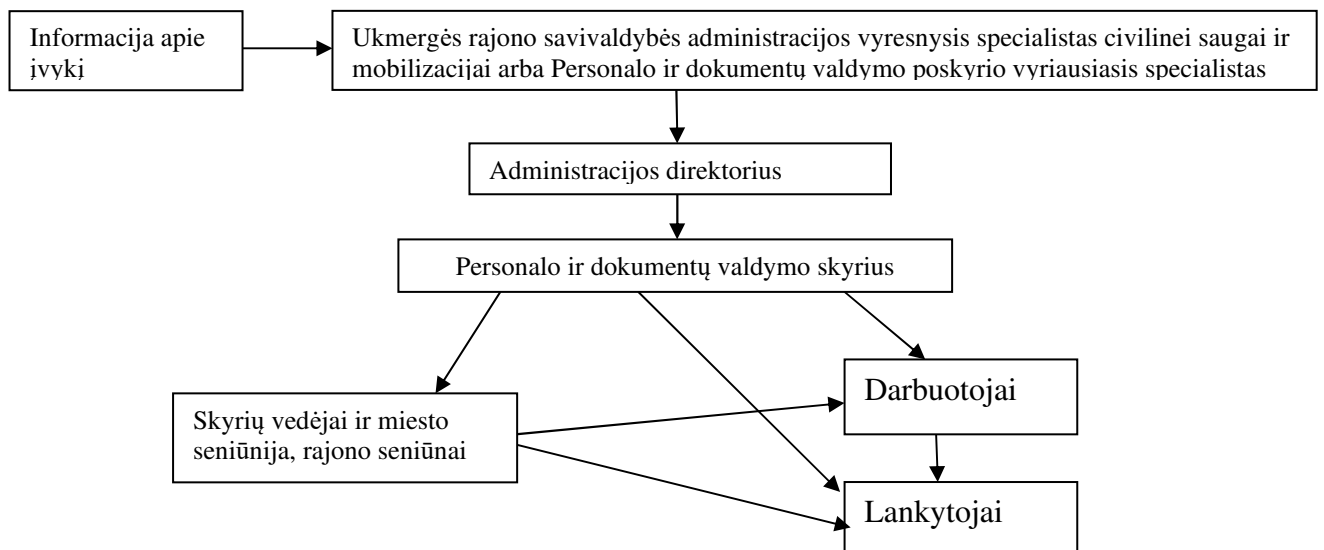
Informacija apie įvykį

Ukmergės rajono savivaldybės administracijos vyresnysis specialistas civilinei saugai ir mobilizacijai arba Personalo ir dokumentų valdymo poskyrio vyriausiasis specialistas

Administracijos direktorius

Personalo ir dokumentų valdymo skyrius

Skyrių vedėjai ir miesto seniūnija, rajono seniūnai

Darbuotojai

Lankytojai